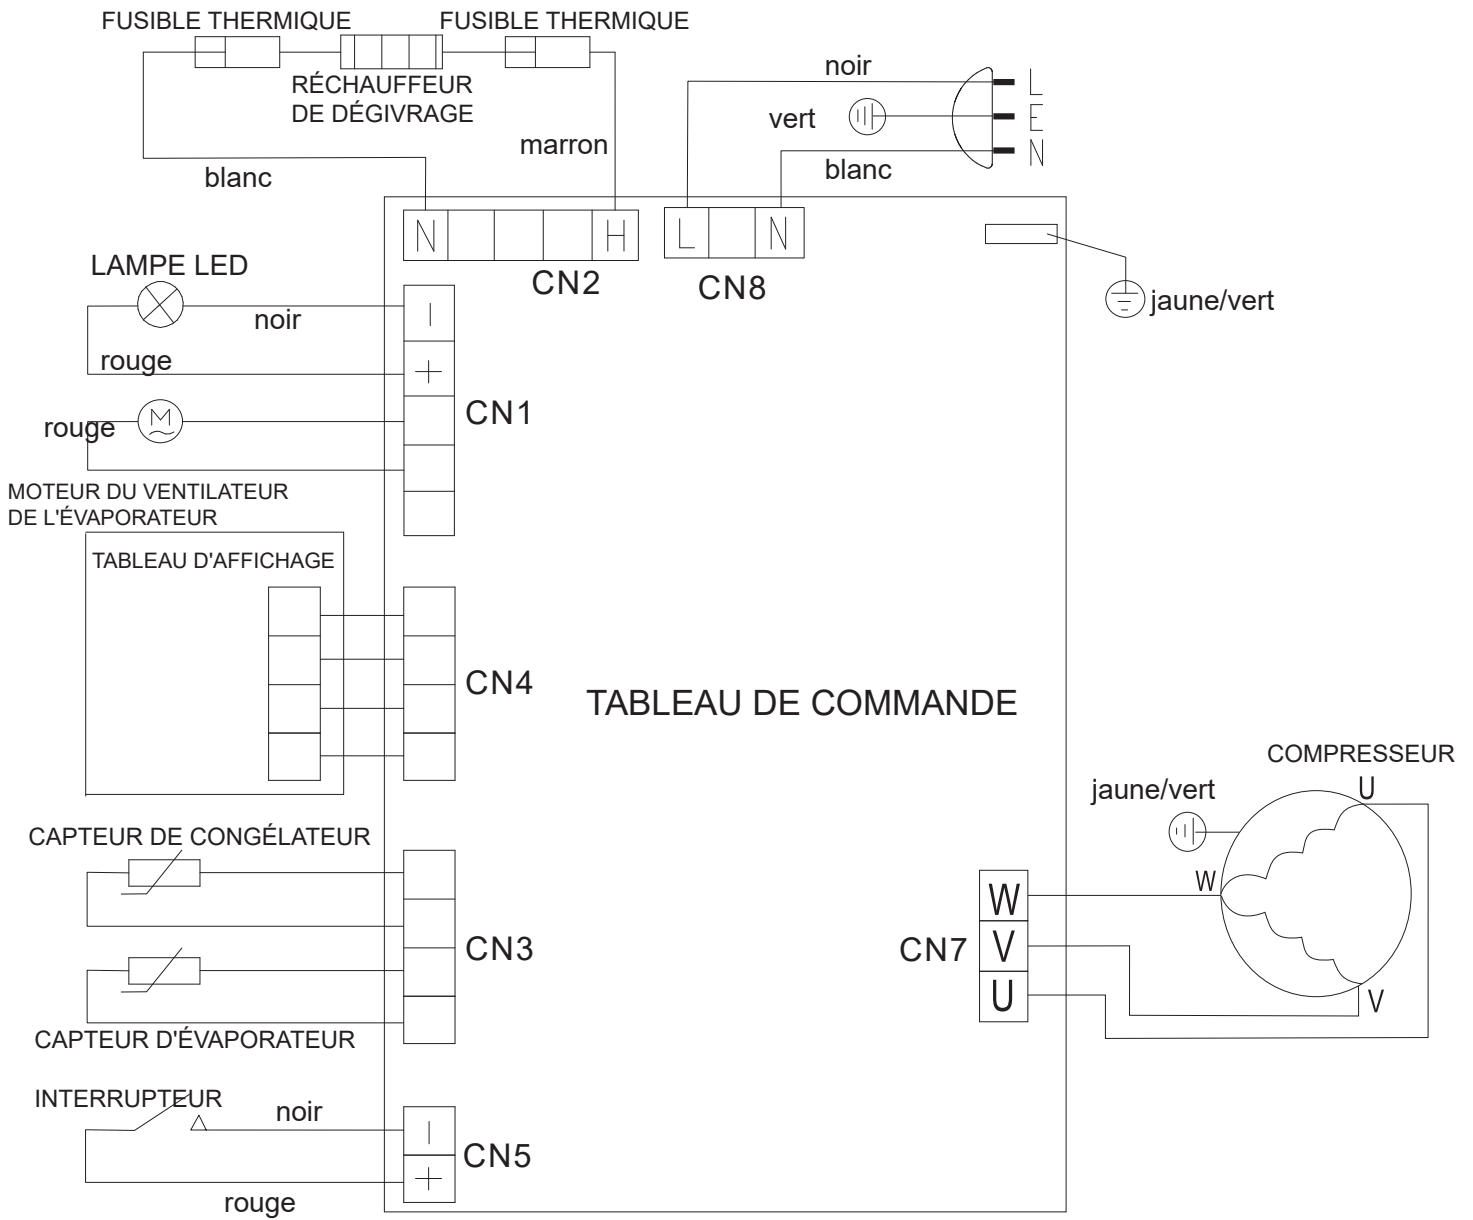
FUSIBLE THERMIQUE
FUSIBLE THERMIQUE
RÉCHAUFFEUR DE DÉGIVRAGE
marron
blanc
noir
vert
blanc
L
E
N
N
H
CN2
L
N
CN8
jaune/vert
LAMPE LED
noir
rouge
-
+
CN1
rouge
M
MOTEUR DU VENTILATEUR DE L'ÉVAPORATEUR
TABLEAU D'AFFICHAGE
CN4
TABLEAU DE COMMANDE
COMPRESSEUR
jaune/vert
U
W
CAPTEUR DE CONGÉLATEUR
CN3
W
CN7
V
U
V
CAPTEUR D'ÉVAPORATEUR
INTERRUPTEUR
noir
-
CN5
+
rouge